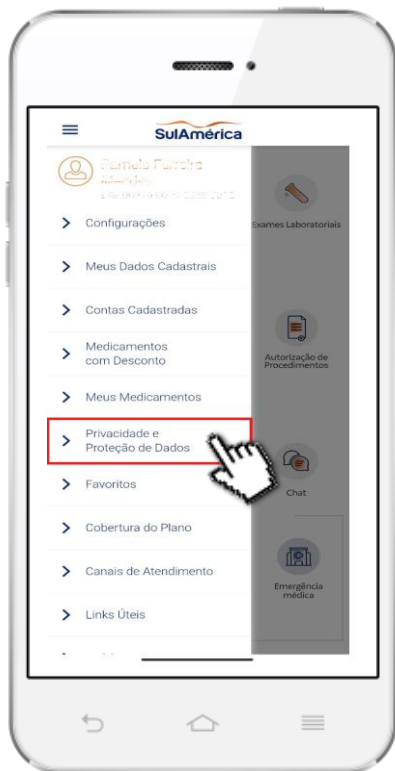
SulAmérica

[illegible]

Configurações

Meus Dados Cadastrais

Contas Cadastradas

Medicamentos com Desconto

Meus Medicamentos

Privacidade e Proteção de Dados

Favoritos

Cobertura do Plano

Canais de Atendimento

Links Úteis

Exames Laboratoriais

Autorização de Procedimentos

Chat

Emergência médica